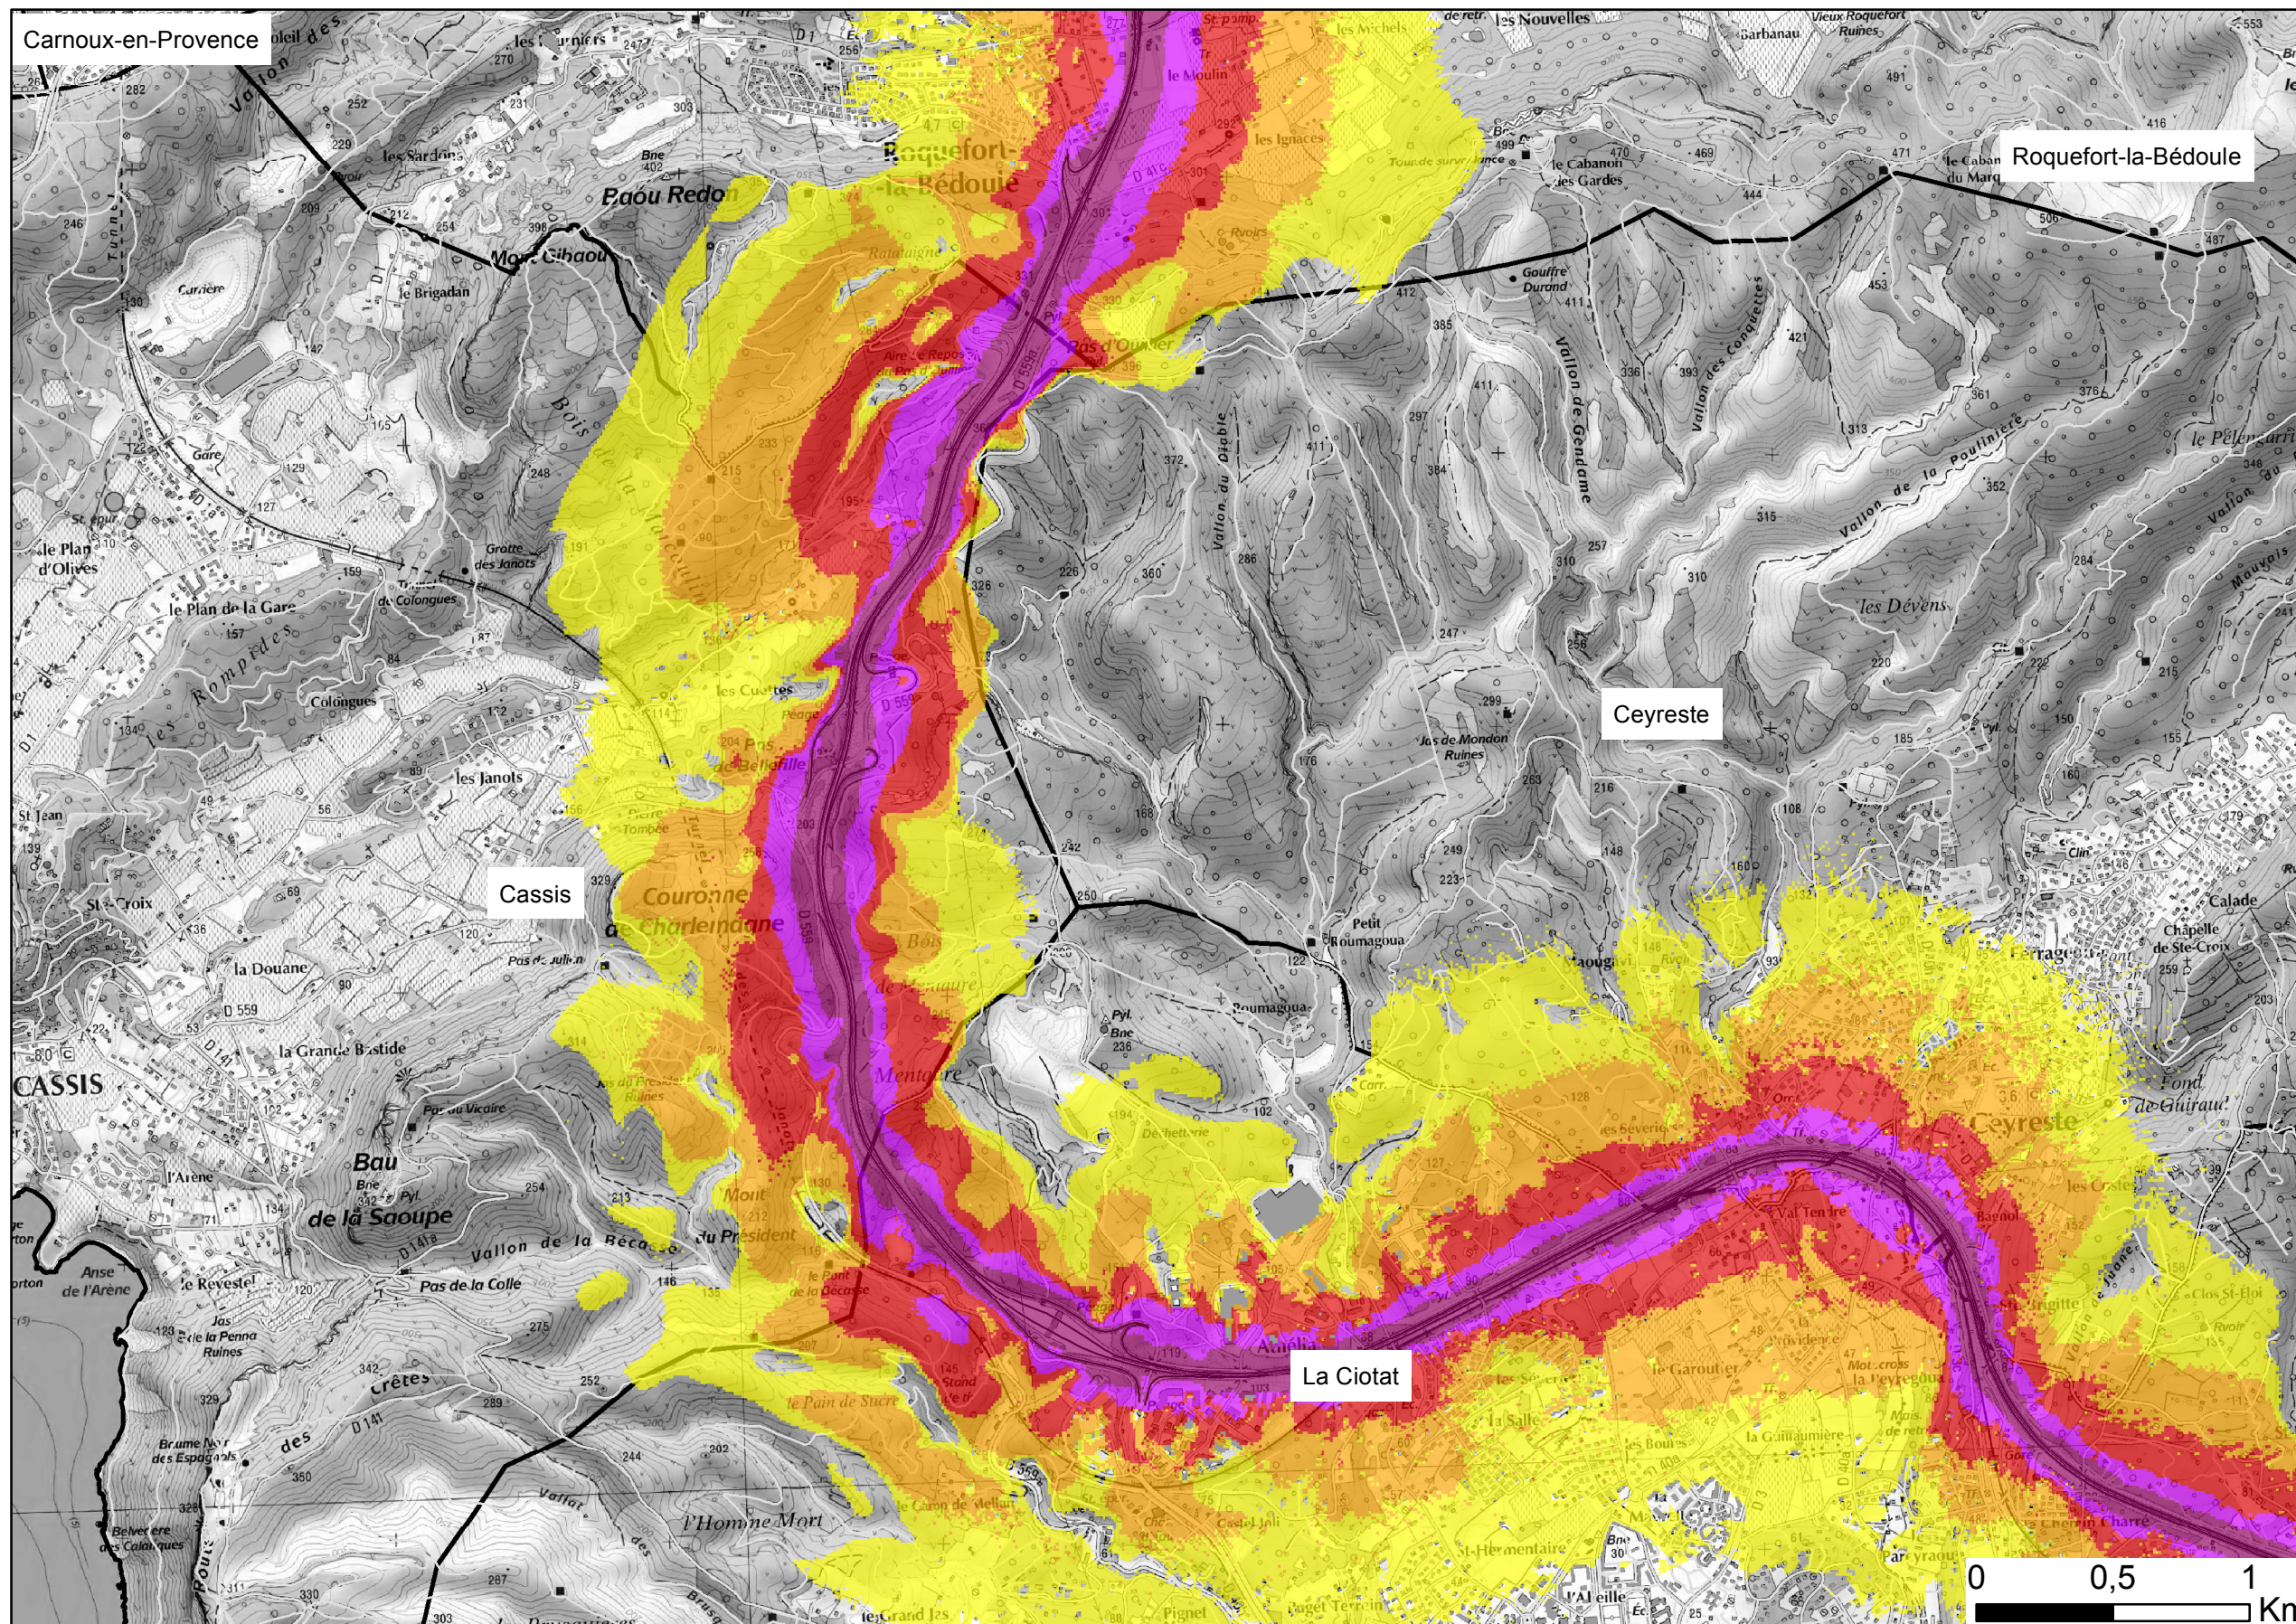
Carnoux-en-Provence

Roquefort-la-Bédoule

Ceyreste

Cassis

La Ciotat

Roquefort-la-Bédoule

Paou Redon

Mont Gibaou

CASSIS

Bau de la Saoupe

Couronne de Charlemagne

Ceyreste

le Plan d'Olives

le Plan de la Gare

Colongues

les Janots

St Jean

St Croix

la Douane

la Grande Bastide

l'Arène

Anse de l'Arène

le Revestel

Pas de la Colle

Vallon de la Bécasse

du Président

le Pain de Sucre

l'Homme Mort

les Cuettes

Petit Roumagoua

Roumagoua

Val Tendre

la Garoutière

la Salle

les Bouis

la Gaillardière

les Dévens

Calade

Chapelle de Ste-Croix

Fond de Guiraud

Clos St-Eloi

Vallon de Gendome

Vallon des Conquettes

Vallon du Diable

Vallon de la Poulinière

le Pélégrin

Gouffre Durand

le Cabanon des Gardes

les Nouvelles

Garbanau

Vieux Roquefort Ruines

les Ignaces

le Moulin

Pas d'Ouillier

Carrière

le Brigadan

les Sardons

Grotte des Janots

Gare

Cassis

Bruma Nèr des Espagnols

Belvedere des Calanques

Crêtes

0 0,5 1 Km